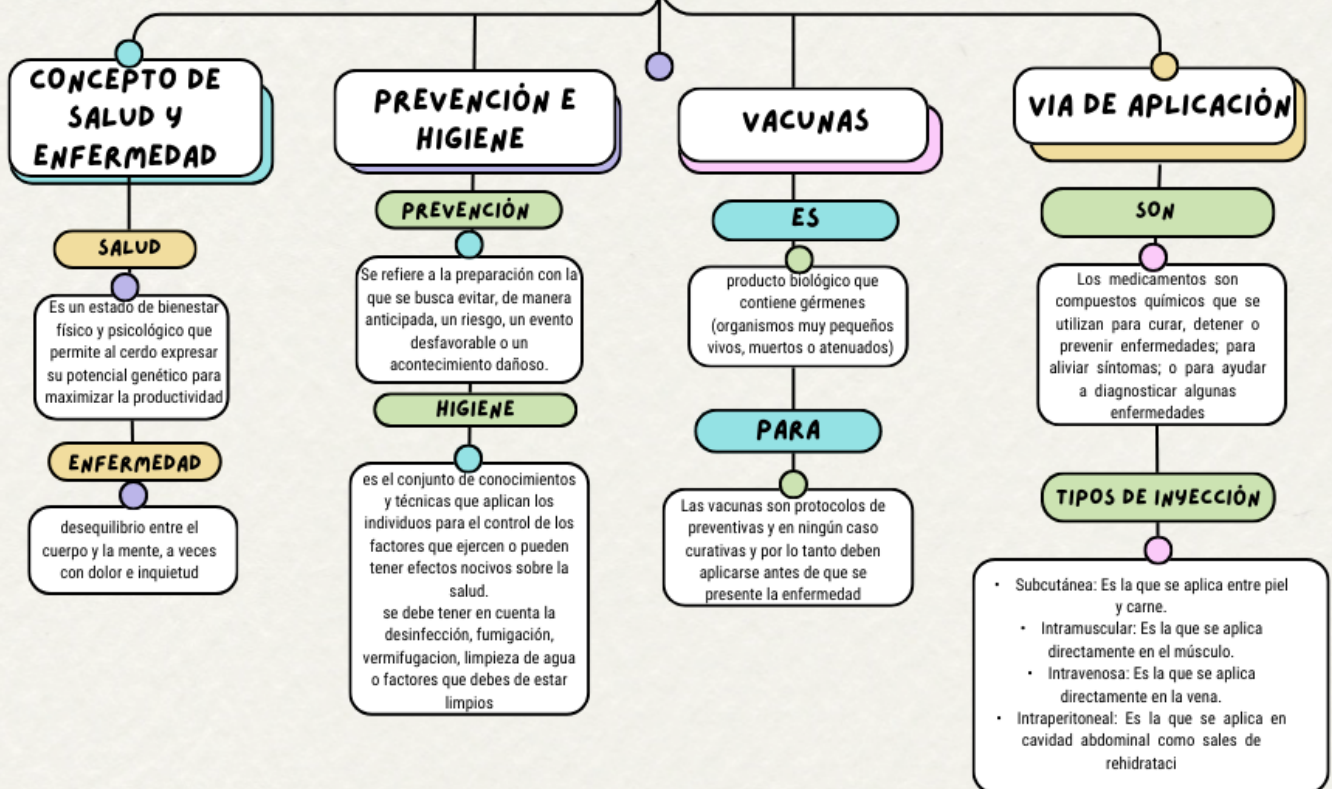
CONCEPTO DE SALUD Y ENFERMEDAD

SALUD

Es un estado de bienestar físico y psicológico que permite al cerdo expresar su potencial genético para maximizar la productividad

ENFERMEDAD

desequilibrio entre el cuerpo y la mente, a veces con dolor e inquietud

PREVENCIÓN E HIGIENE

PREVENCIÓN

Se refiere a la preparación con la que se busca evitar, de manera anticipada, un riesgo, un evento desfavorable o un acontecimiento dañoso.

HIGIENE

es el conjunto de conocimientos y técnicas que aplican los individuos para el control de los factores que ejercen o pueden tener efectos nocivos sobre la salud.
se debe tener en cuenta la desinfección, fumigación, vermifugacion, limpieza de agua o factores que debes de estar limpios

VACUNAS

ES

producto biológico que contiene gérmenes (organismos muy pequeños vivos, muertos o atenuados)

PARA

Las vacunas son protocolos de preventivas y en ningún caso curativas y por lo tanto deben aplicarse antes de que se presente la enfermedad

VIA DE APLICACIÓN

SON

Los medicamentos son compuestos químicos que se utilizan para curar, detener o prevenir enfermedades; para aliviar síntomas; o para ayudar a diagnosticar algunas enfermedades

TIPOS DE INYECCIÓN

- Subcutánea: Es la que se aplica entre piel y carne.
- Intramuscular: Es la que se aplica directamente en el músculo.
- Intravenosa: Es la que se aplica directamente en la vena.
- Intraperitoneal: Es la que se aplica en cavidad abdominal como sales de rehidrataci